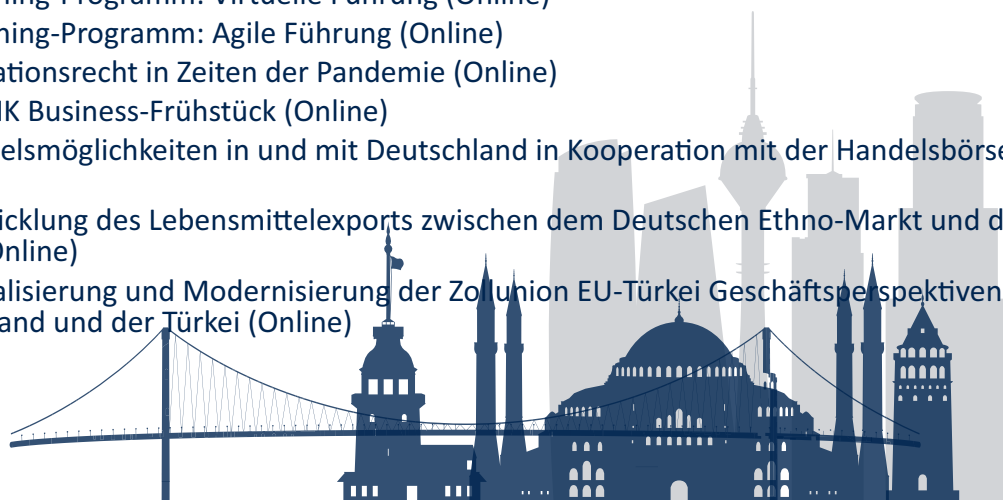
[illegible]ning-Programm: Virtuelle Führung (Online)
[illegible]ning-Programm: Agile Führung (Online)
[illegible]ationsrecht in Zeiten der Pandemie (Online)
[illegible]K Business-Frühstück (Online)
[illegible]elsmöglichkeiten in und mit Deutschland in Kooperation mit der Handelsbörse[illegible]

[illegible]icklung des Lebensmittelexports zwischen dem Deutschen Ethno-Markt und d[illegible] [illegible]nline)

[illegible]alisierung und Modernisierung der Zollunion EU-Türkei Geschäftsperspektiven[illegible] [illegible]and und der Türkei (Online)